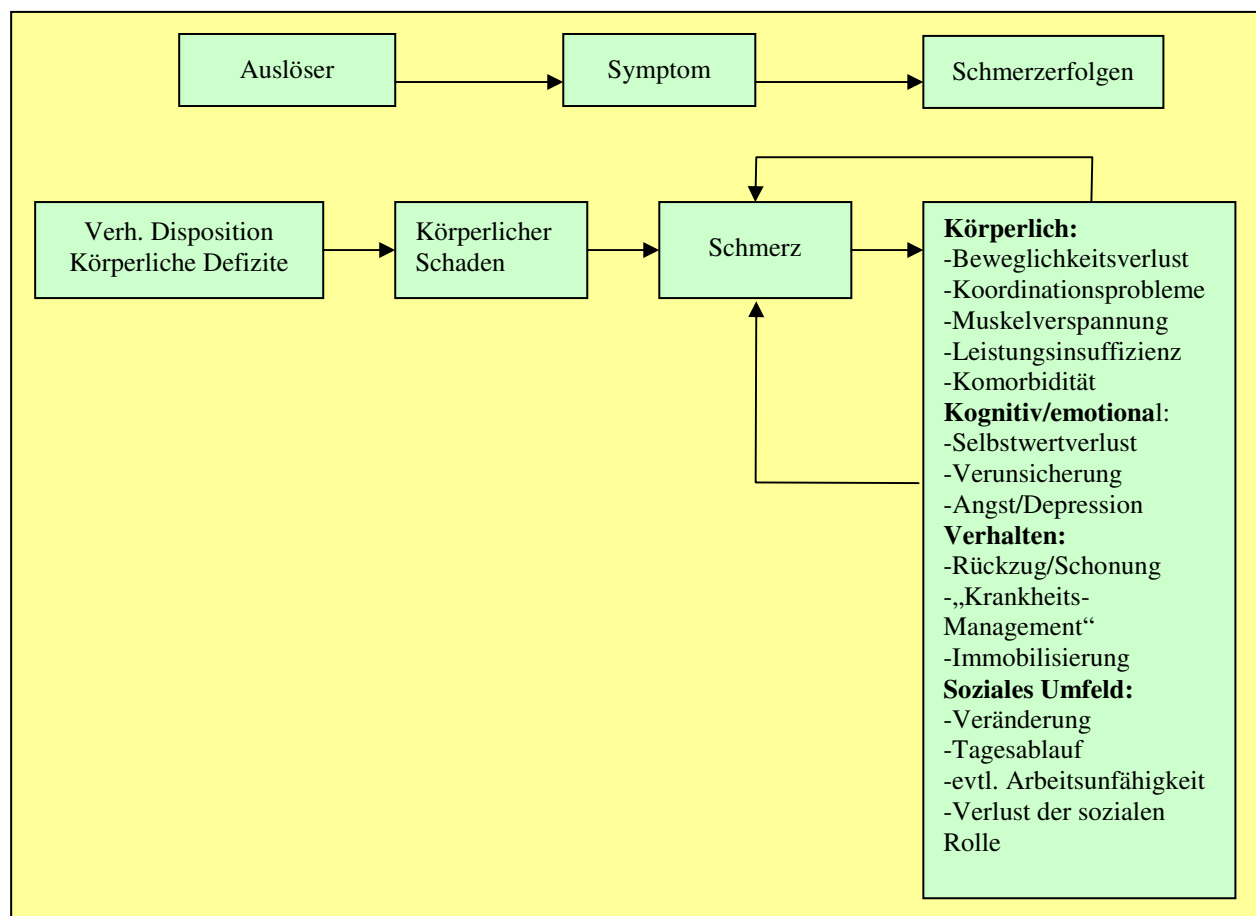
Auslöser

Symptom

Schmerzerfolgen

Verh. Disposition
Körperliche Defizite

Körperlicher Schaden

Schmerz

**Körperlich:**
-Beweglichkeitsverlust
-Koordinationsprobleme
-Muskelverspannung
-Leistungsinsuffizienz
-Komorbidität
**Kognitiv/emotional**:
-Selbstwertverlust
-Verunsicherung
-Angst/Depression
**Verhalten:**
-Rückzug/Schonung
-„Krankheits-Management"
-Immobilisierung
**Soziales Umfeld:**
-Veränderung
-Tagesablauf
-evtl. Arbeitsunfähigkeit
-Verlust der sozialen Rolle